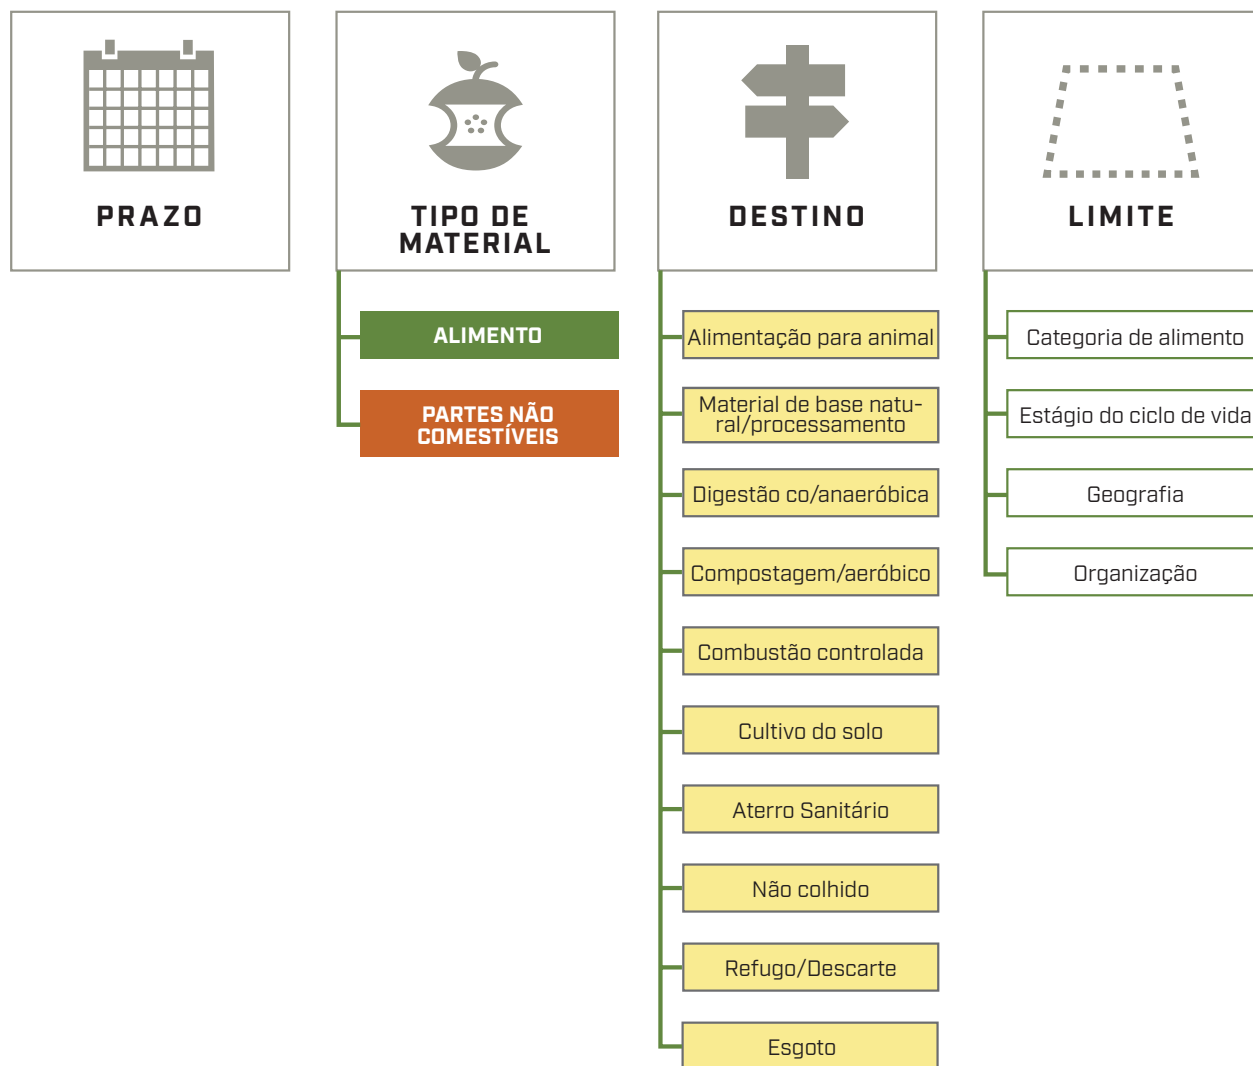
PRAZO

TIPO DE MATERIAL

ALIMENTO

PARTES NÃO COMESTÍVEIS

DESTINO

Alimentação para animal

Material de base natural/processamento

Digestão co/anaeróbica

Compostagem/aeróbico

Combustão controlada

Cultivo do solo

Aterro Sanitário

Não colhido

Refugo/Descarte

Esgoto

LIMITE

Categoria de alimento

Estágio do ciclo de vida

Geografia

Organização